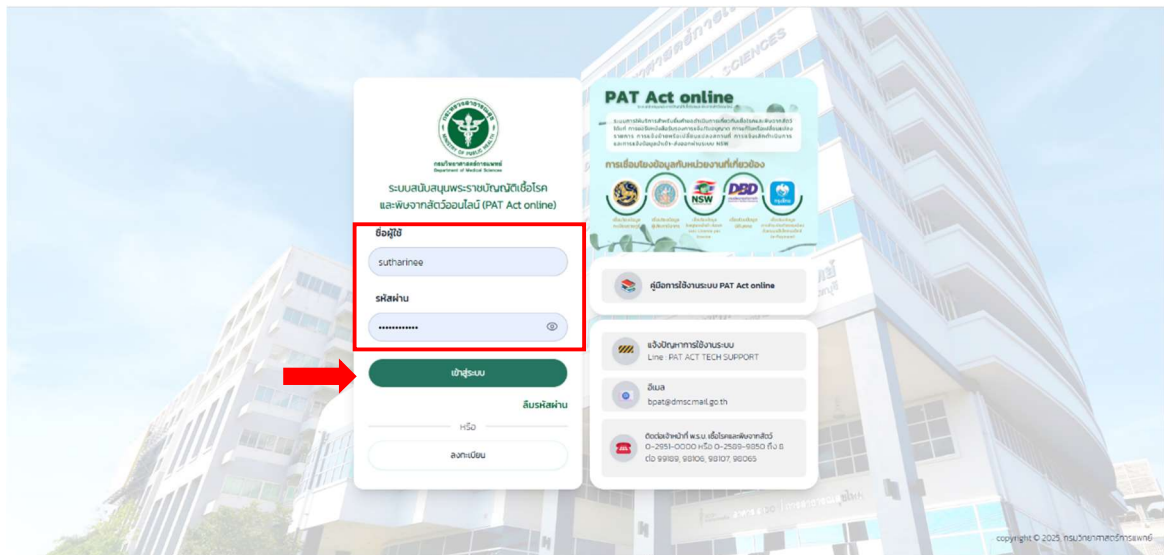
กรมวิทยาศาสตร์การแพทย์
Department of Medical Sciences

ระบบสนับสนุนพระราชบัญญัติเชื้อโรคและพิษจากสัตว์ออนไลน์ (PAT Act online)

ชื่อผู้ใช้

sutharinee

รหัสผ่าน

••••••••••••

เข้าสู่ระบบ

ลืมรหัสผ่าน

หรือ

ลงทะเบียน

PAT Act online

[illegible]

การเชื่อมโยงข้อมูลกับหน่วยงานที่เกี่ยวข้อง

NSW

DBD

คู่มือการใช้งานระบบ PAT Act online

แจ้งปัญหาการใช้งานระบบ
Line : PAT ACT TECH SUPPORT

อีเมล
bpat@dmsc.mail.go.th

ติดต่อเจ้าหน้าที่ พ.ร.บ. เชื้อโรคและพิษจากสัตว์
0-2951-0000 หรือ 0-2589-9850 ถึง 8
ต่อ 99199, 98106, 98107, 98065

copyright © 2025, กรมวิทยาศาสตร์การแพทย์